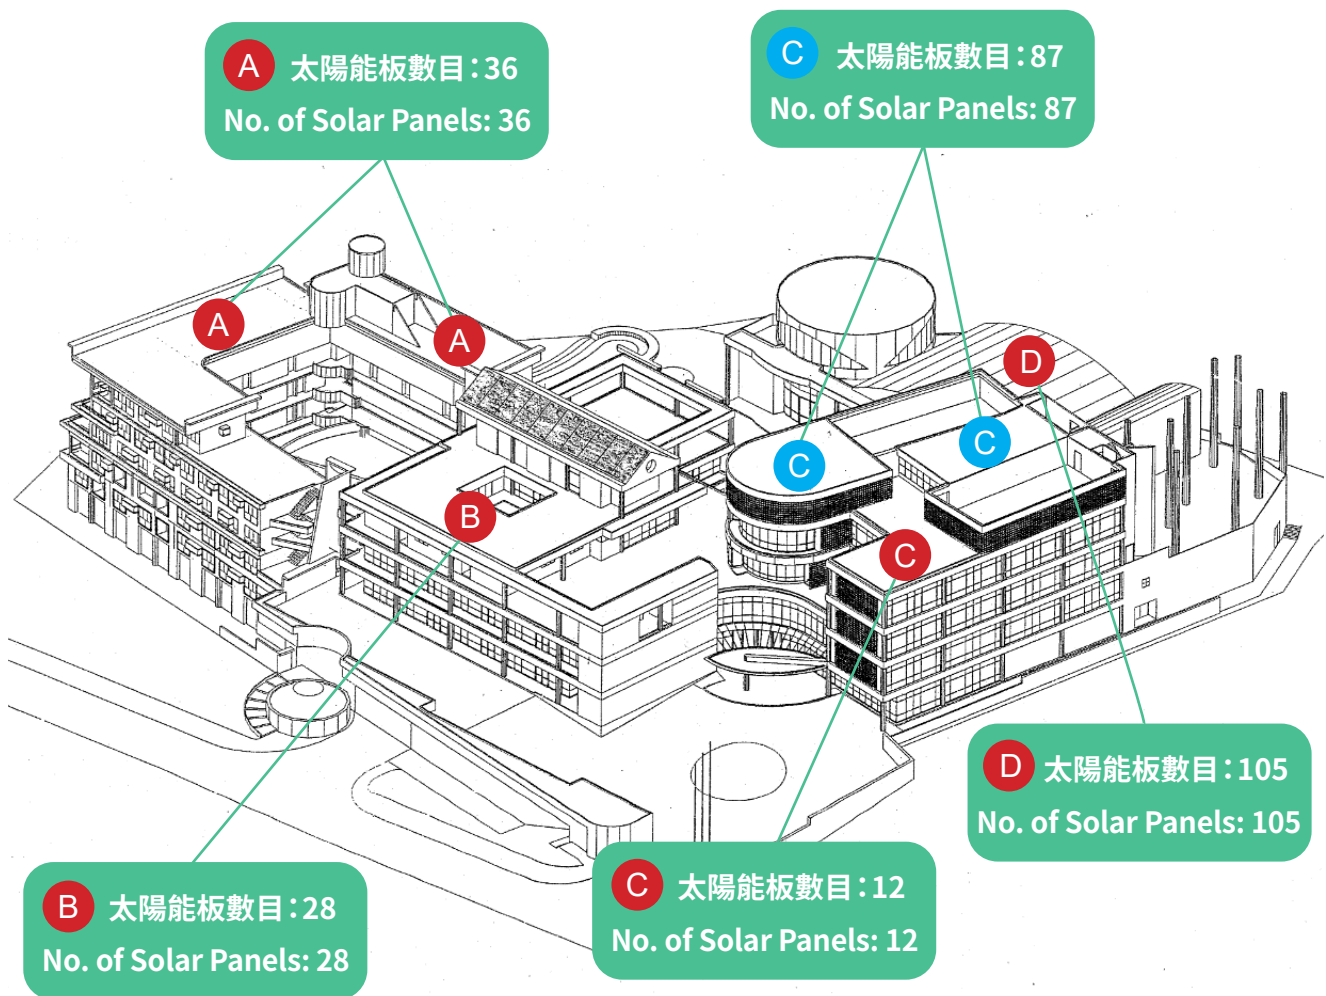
A 太陽能板數目：36
No. of Solar Panels: 36

C 太陽能板數目：87
No. of Solar Panels: 87

A
A
C
C
D
B
C

D 太陽能板數目：105
No. of Solar Panels: 105

B 太陽能板數目：28
No. of Solar Panels: 28

C 太陽能板數目：12
No. of Solar Panels: 12